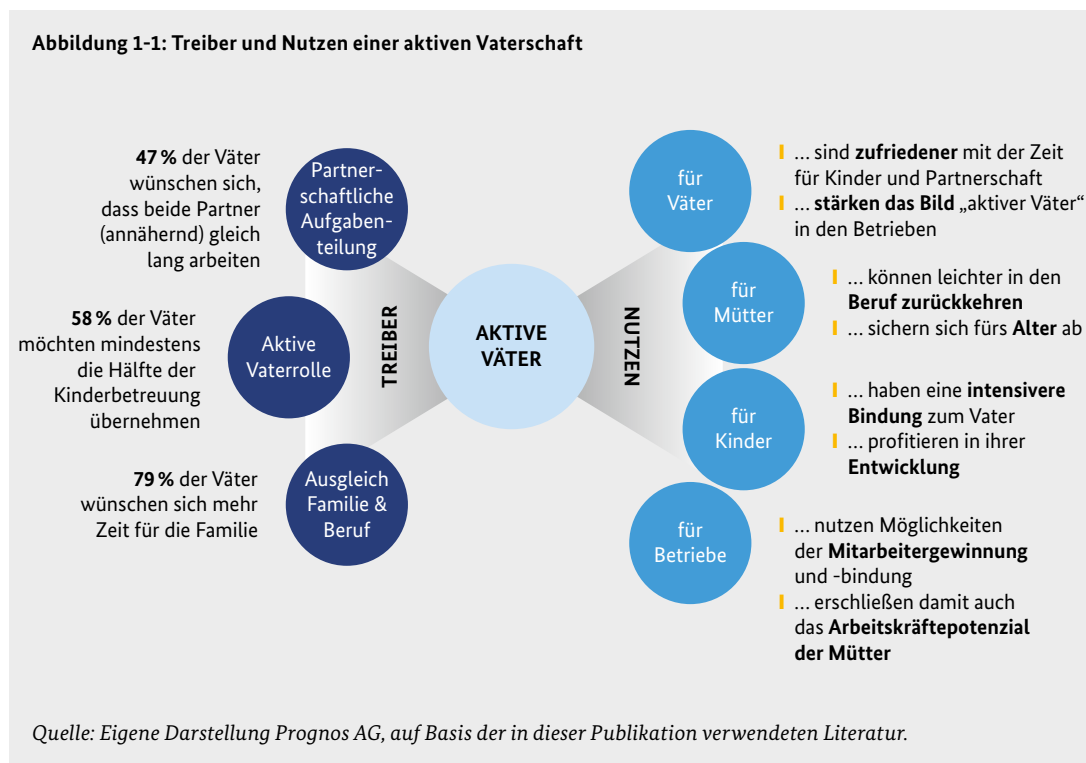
Abbildung 1-1: Treiber und Nutzen einer aktiven Vaterschaft

47 % der Väter wünschen sich, dass beide Partner (annähernd) gleich lang arbeiten

Partnerschaftliche Aufgabenteilung

58 % der Väter möchten mindestens die Hälfte der Kinderbetreuung übernehmen

Aktive Vaterrolle

79 % der Väter wünschen sich mehr Zeit für die Familie

Ausgleich Familie & Beruf

TREIBER

AKTIVE VÄTER

NUTZEN

für Väter

… sind zufriedener mit der Zeit für Kinder und Partnerschaft
… stärken das Bild „aktiver Väter“ in den Betrieben

für Mütter

… können leichter in den Beruf zurückkehren
… sichern sich fürs Alter ab

für Kinder

… haben eine intensivere Bindung zum Vater
… profitieren in ihrer Entwicklung

für Betriebe

… nutzen Möglichkeiten der Mitarbeitergewinnung und -bindung
… erschließen damit auch das Arbeitskräftepotenzial der Mütter

Quelle: Eigene Darstellung Prognos AG, auf Basis der in dieser Publikation verwendeten Literatur.